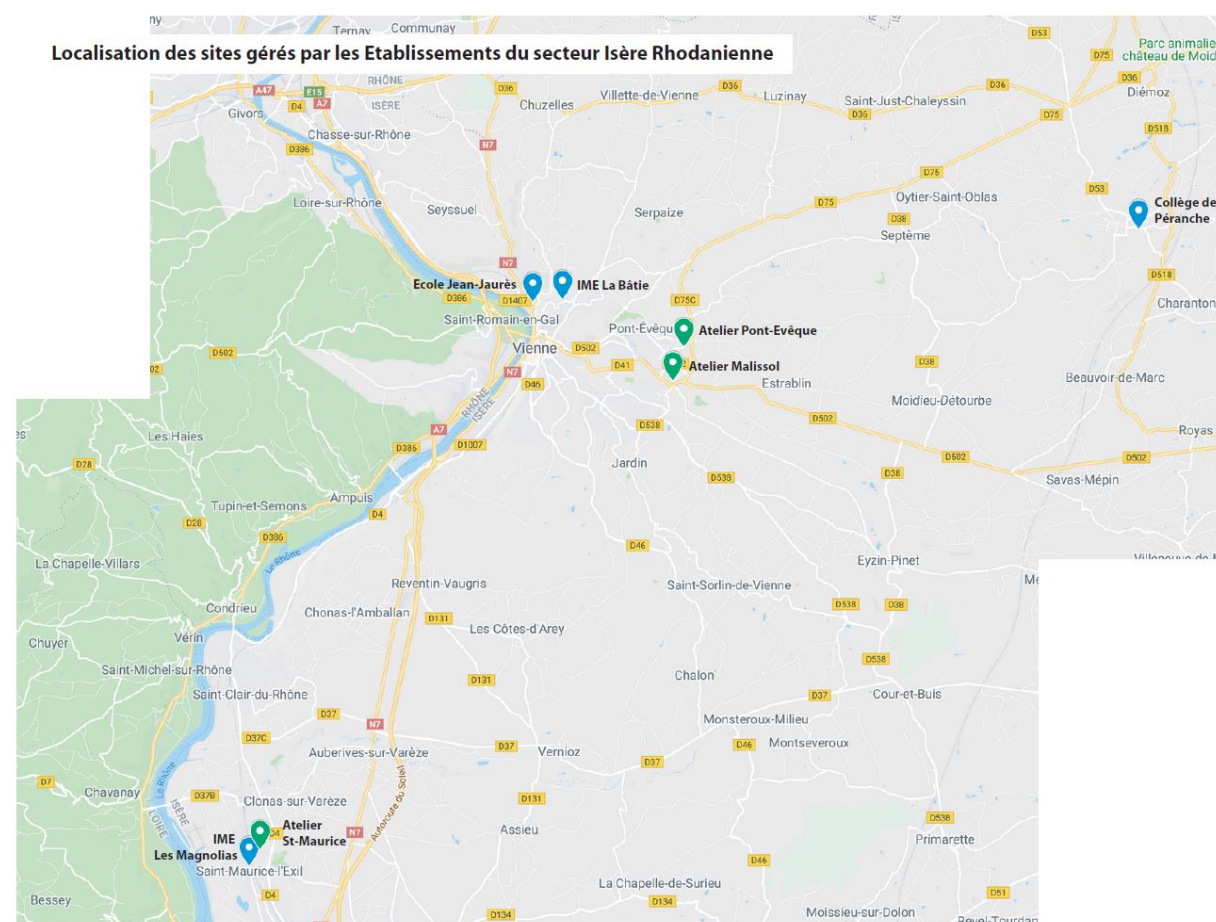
Localisation des sites gérés par les Etablissements du secteur Isère Rhodanienne

Ternay Communay
Parc animalier château de Moidieu
D53 D75 D36 Diémoz
RHÔNE ISÈRE A47 E15 A7 D4
Givors Chasse-sur-Rhône D386
D36 Chuzelles Villette-de-Vienne D36 Luzinay Saint-Just-Chaleyssin D36 D75 D518
N7
D75 Oytier-Saint-Oblas D53
Loire-sur-Rhône Seyssuel Serpaize D75 D38 Septème
Collège de Péranche
N7
Ecole Jean-Jaurès IME La Bâtie D518
D386 D1407 D75C Charantonnay
Saint-Romain-en-Gal Pont-Évêque Atelier Pont-Evêque
D502 Vienne D502 Atelier Malissol
N7 D41 D38
D46 Estrablin Beauvoir-de-Marc
Moidieu-Détourbe
Les Haies A7 D1007 D538 D502 Royas
D28 D386 Jardin D38 D502 D502
D538 Savas-Mépin
Tupin-et-Semons Ampuis
D28 D4
D386 D46
La Chapelle-Villars Le Rhône Eyzin-Pinet
Reventin-Vaugris Saint-Sorlin-de-Vienne
Condrieu Chonas-l'Amballan D131 D538 D38
Chuyer Vérin Les Côtes-d'Arey
Saint-Michel-sur-Rhône D538
Saint-Clair-du-Rhône D131 Chalon
D37 Cour-et-Buis
D37 N7 Monsteroux-Milieu
D37C Auberives-sur-Varèze D37 Vernioz D46 Montseveroux
D37
D7 Chavanay D37B Clonas-sur-Varèze D131
LOIRE ISÈRE Autoroute du Soleil
IME Atelier St-Maurice N7 Assieu D538
Les Magnolias D4 Primarette
Saint-Maurice-l'Exil D46
D4 La Chapelle-de-Surieu D51
Bessey D134 D134 Moissieu-sur-Dolon Revel-Tourdan